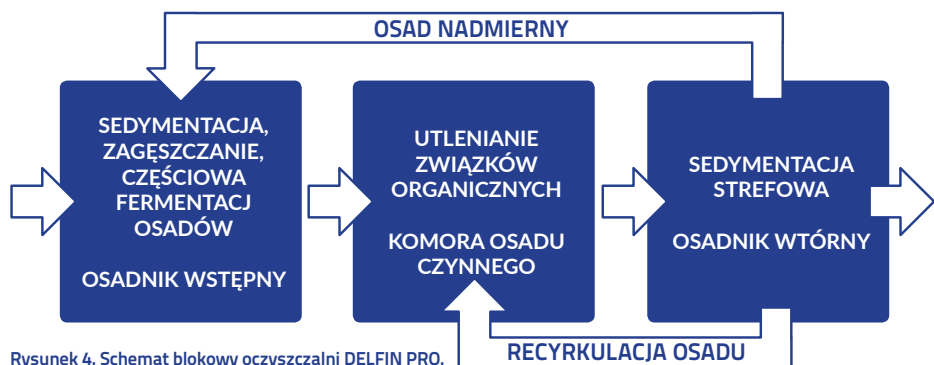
OSAD NADMIERNY

SEDYMENTACJA, ZAGĘSZCZANIE, CZĘŚCIOWA FERMENTACJ OSADÓW

OSADNIK WSTĘPNY

UTLENIANIE ZWIĄZKÓW ORGANICZNYCH

KOMORA OSADU CZYNNEGO

SEDYMENTACJA STREFOWA

OSADNIK WTÓRNY

RECYRKULACJA OSADU

Rysunek 4. Schemat blokowy oczyszczalni DELFIN PRO.